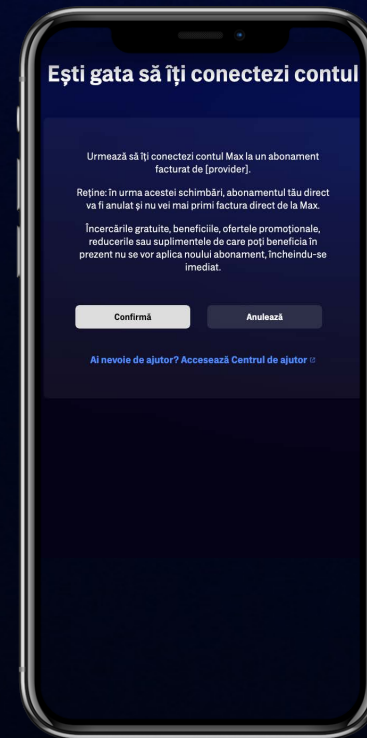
Ești gata să îți conectezi contul

Urmează să îți conectezi contul Max la un abonament facturat de [provider].

Reține: în urma acestei schimbări, abonamentul tău direct va fi anulat și nu vei mai primi factura direct de la Max.

Încercările gratuite, beneficiile, ofertele promoționale, reducerile sau suplimentele de care poți beneficia în prezent nu se vor aplica noului abonament, încheindu-se imediat.

Confirmă

Anulează

Ai nevoie de ajutor? Accesează Centrul de ajutor